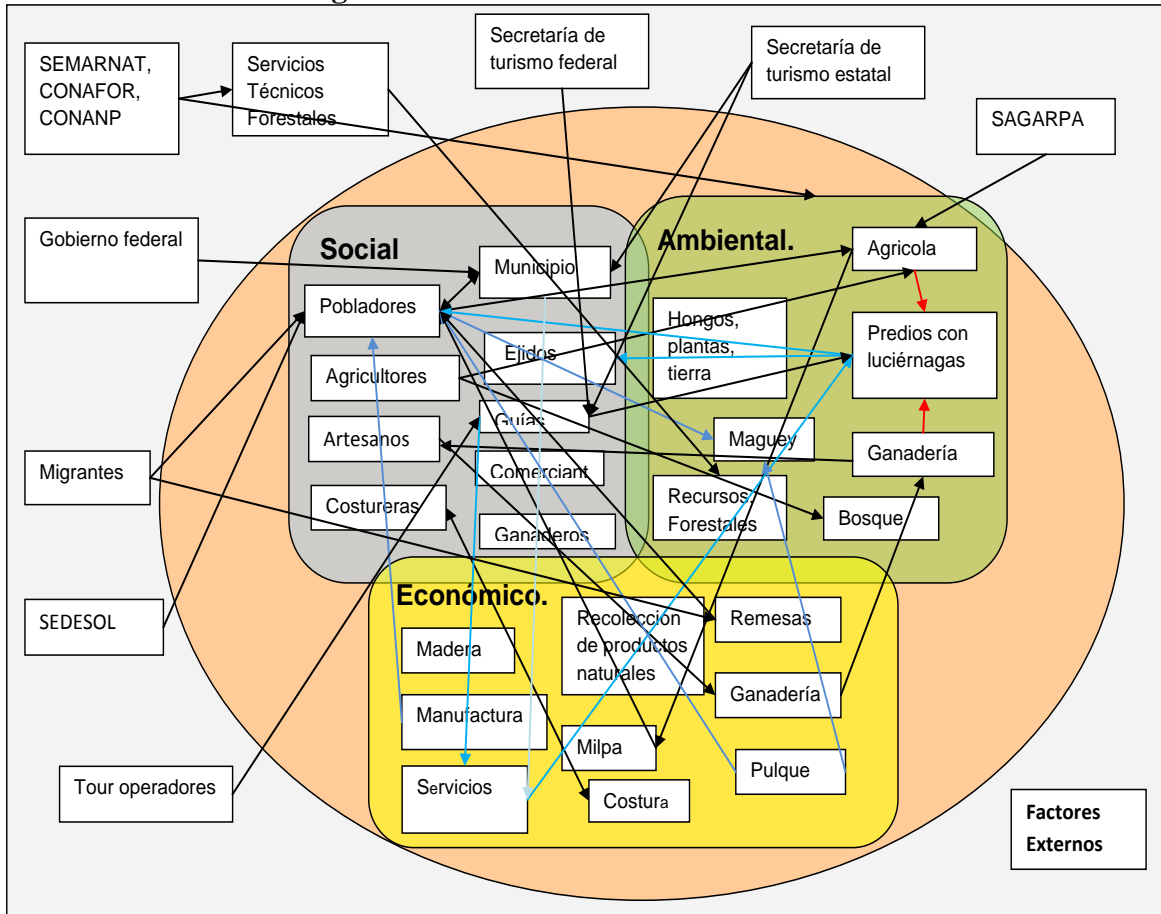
SEMARNAT, CONAFOR, CONANP

Servicios Técnicos Forestales

Secretaría de turismo federal

Secretaría de turismo estatal

SAGARPA

Gobierno federal

Social

Ambiental.

Municipio

Agricola

Pobladores

Hongos, plantas, tierra

Predios con luciérnagas

Ejidos

Agricultores

Guías

Artesanos

Maguey

Ganadería

Migrantes

Comerciant

Recursos Forestales

Costureras

Bosque

Ganaderos

Económico.

SEDESOL

Recolección de productos naturales

Remesas

Madera

Ganadería

Manufactura

Milpa

Tour operadores

Servicios

Pulque

Costura

Factores Externos